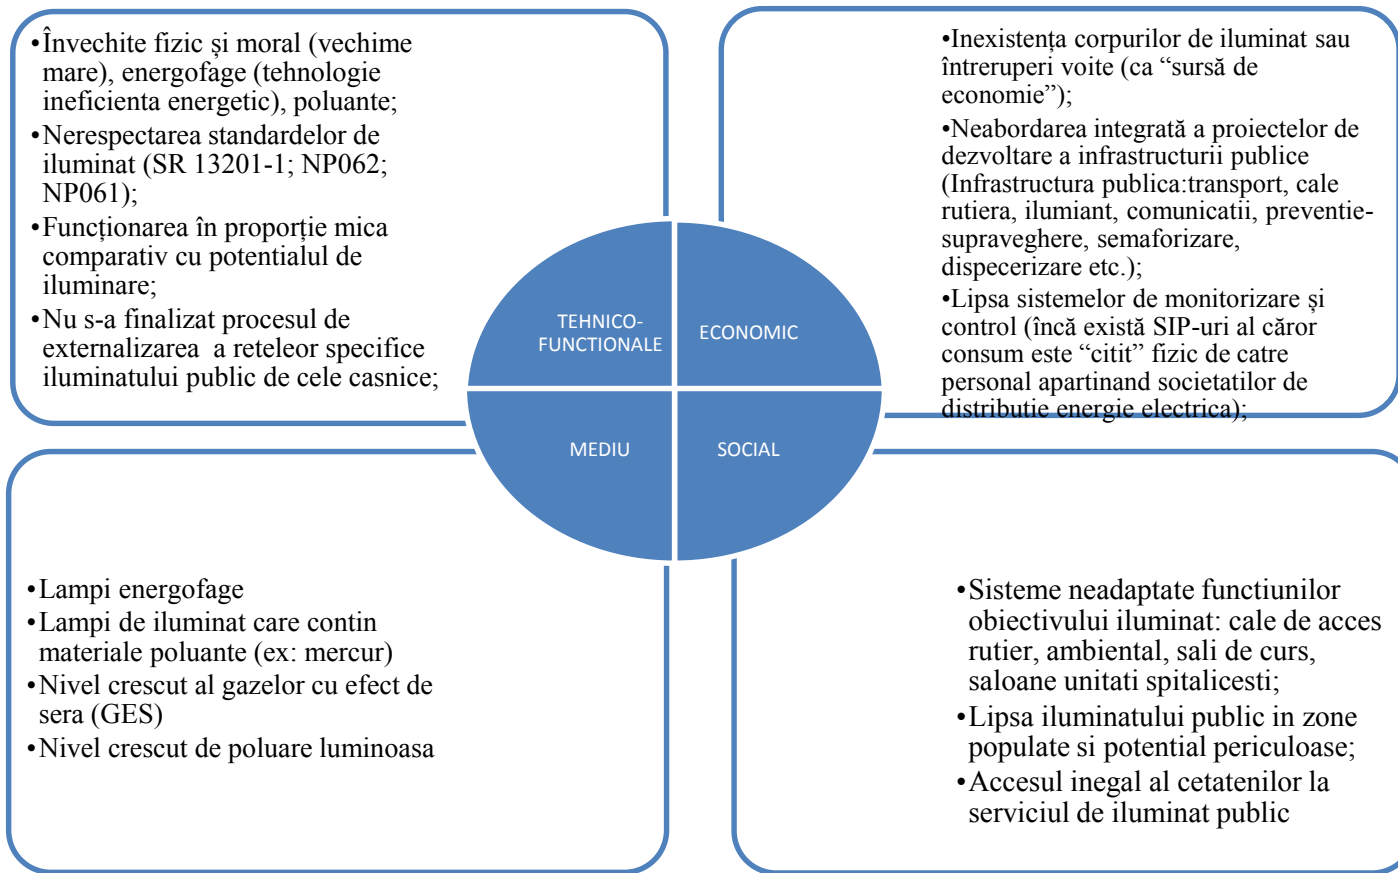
•Învechite fizic și moral (vechime mare), energofage (tehnologie ineficienta energetic), poluante;
•Nerespectarea standardelor de iluminat (SR 13201-1; NP062; NP061);
•Funcționarea în proporție mica comparativ cu potentialul de iluminare;
•Nu s-a finalizat procesul de externalizarea a reteleor specifice iluminatului public de cele casnice;

•Inexistența corpurilor de iluminat sau întreruperi voite (ca “sursă de economie”);
•Neabordarea integrată a proiectelor de dezvoltare a infrastructurii publice (Infrastructura publica:transport, cale rutiera, ilumiant, comunicatii, preventie-supraveghere, semaforizare, dispecerizare etc.);
•Lipsa sistemelor de monitorizare și control (încă există SIP-uri al căror consum este “citit” fizic de catre personal apartinand societatilor de distributie energie electrica);

TEHNICO-FUNCTIONALE

ECONOMIC

MEDIU

SOCIAL

•Lampi energofage
•Lampi de iluminat care contin materiale poluante (ex: mercur)
•Nivel crescut al gazelor cu efect de sera (GES)
•Nivel crescut de poluare luminoasa

•Sisteme neadaptate functiunilor obiectivului iluminat: cale de acces rutier, ambiental, sali de curs, saloane unitati spitalicesti;
•Lipsa iluminatului public in zone populate si potential periculoase;
•Accesul inegal al cetatenilor la serviciul de iluminat public